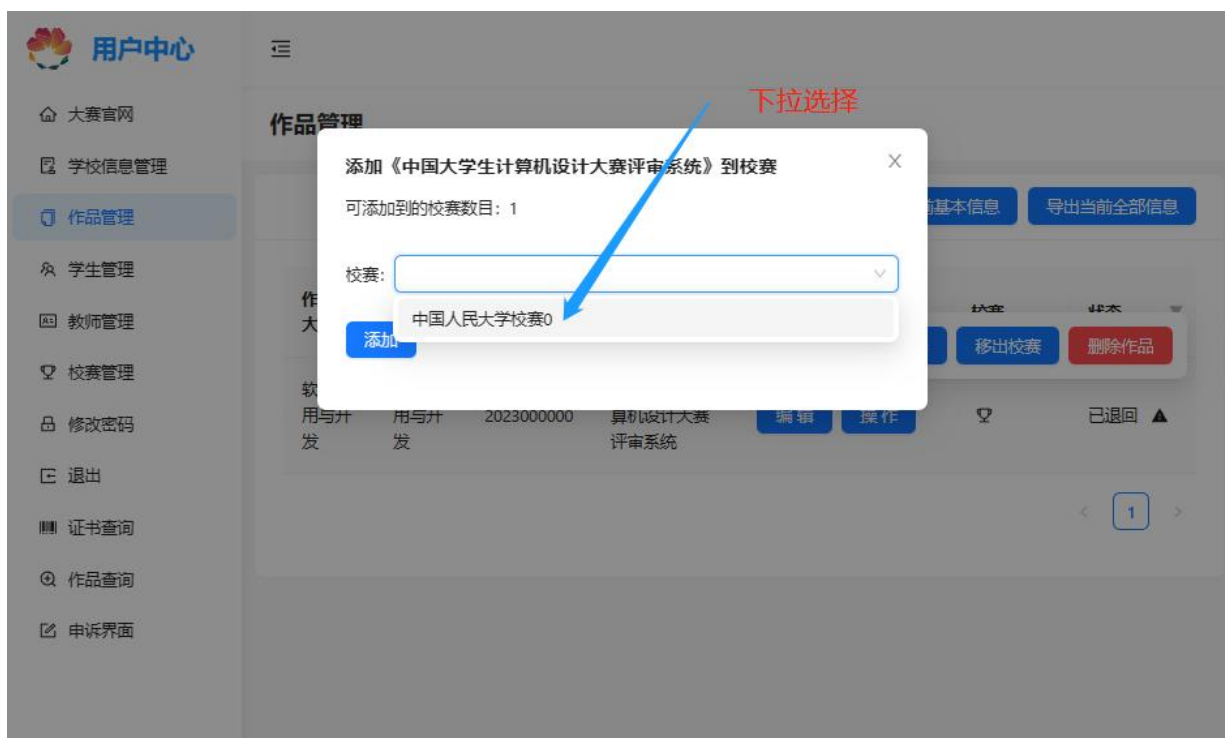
用户中心

大赛官网
学校信息管理
作品管理
学生管理
教师管理
校赛管理
修改密码
退出
证书查询
作品查询
申诉界面

作品管理

下拉选择

添加《中国大学生计算机设计大赛评审系统》到校赛
可添加到的校赛数目：1
校赛：
中国人民大学校赛0
添加

基本信息
导出当前全部信息

作
大
校赛
状态
移出校赛
删除作品

软
用与开发
用与开发
2023000000
算机设计大赛评审系统
编辑
操作
已退回

1